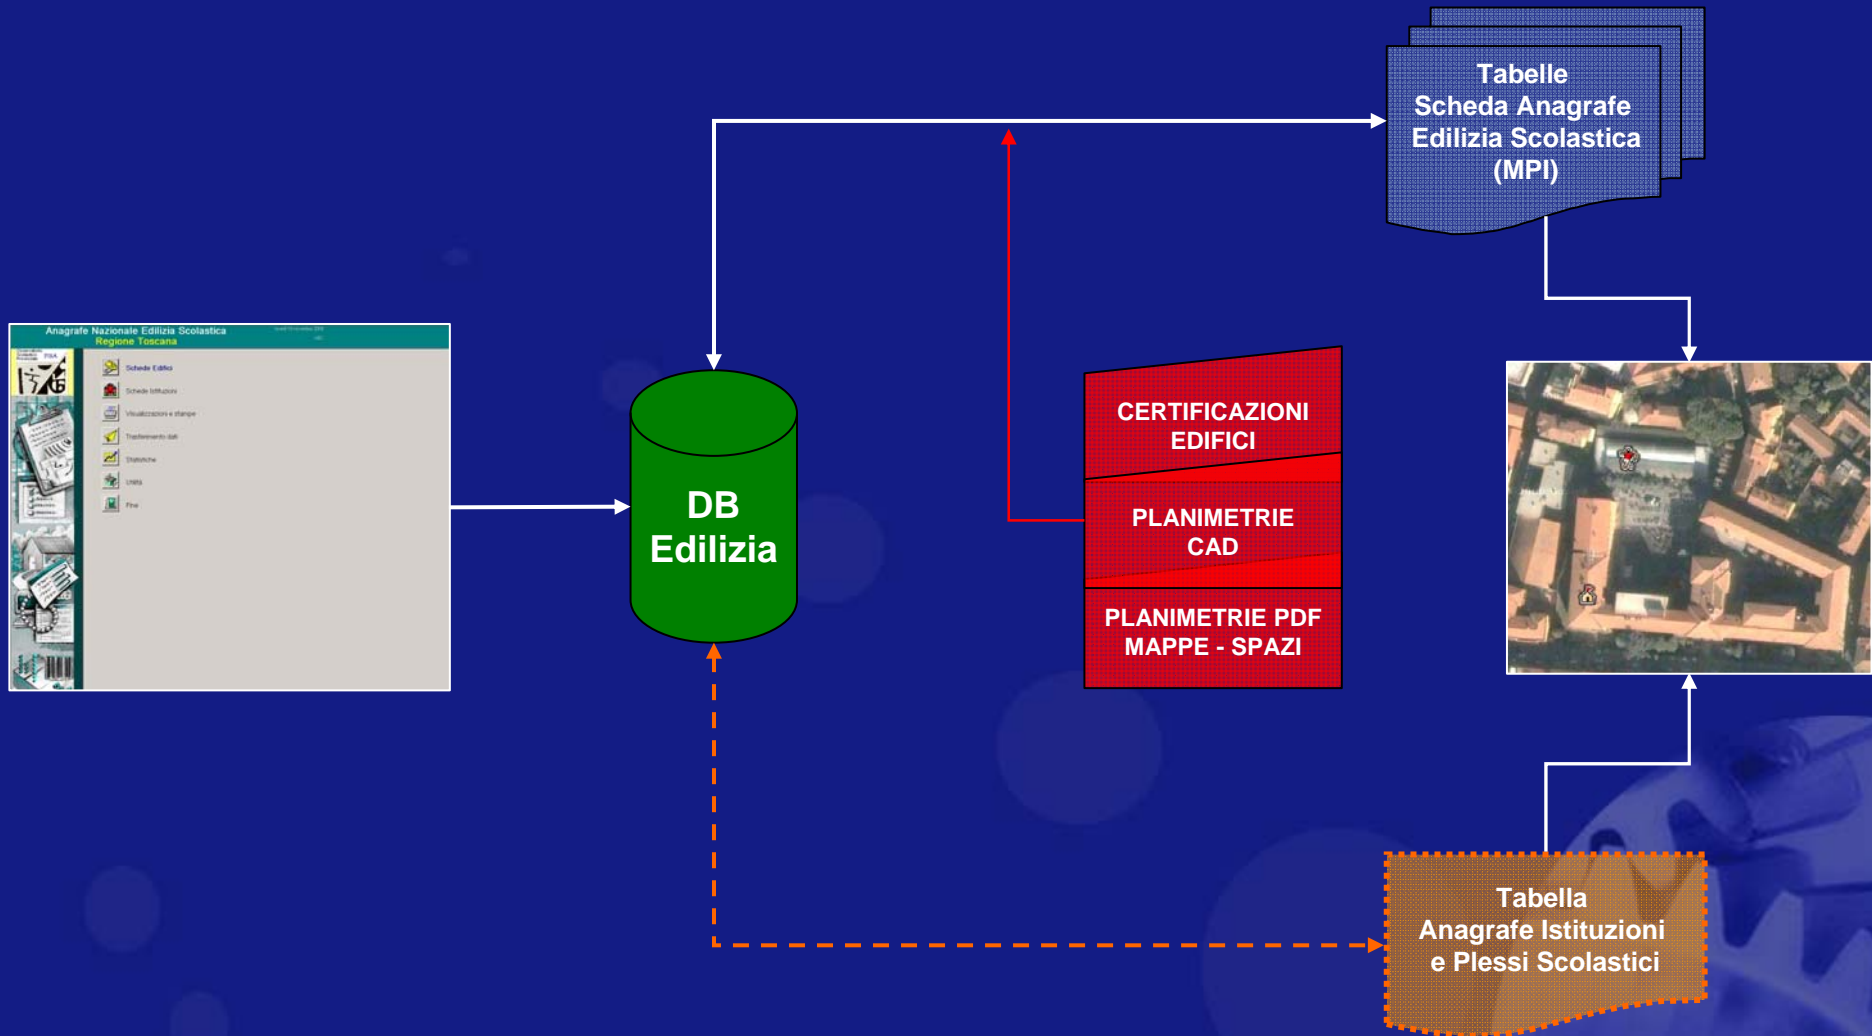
Tabelle
Scheda Anagrafe
Edilizia Scolastica
(MPI)

Anagrafe Nazionale Edilizia Scolastica
Regione Toscana

Schede Edifici
Schede Istituzioni
Visualizzazioni e stampe
Trasferimento dati
Statistiche
Utilità
Fine

DB
Edilizia

CERTIFICAZIONI
EDIFICI

PLANIMETRIE
CAD

PLANIMETRIE PDF
MAPPE - SPAZI

Tabella
Anagrafe Istituzioni
e Plessi Scolastici